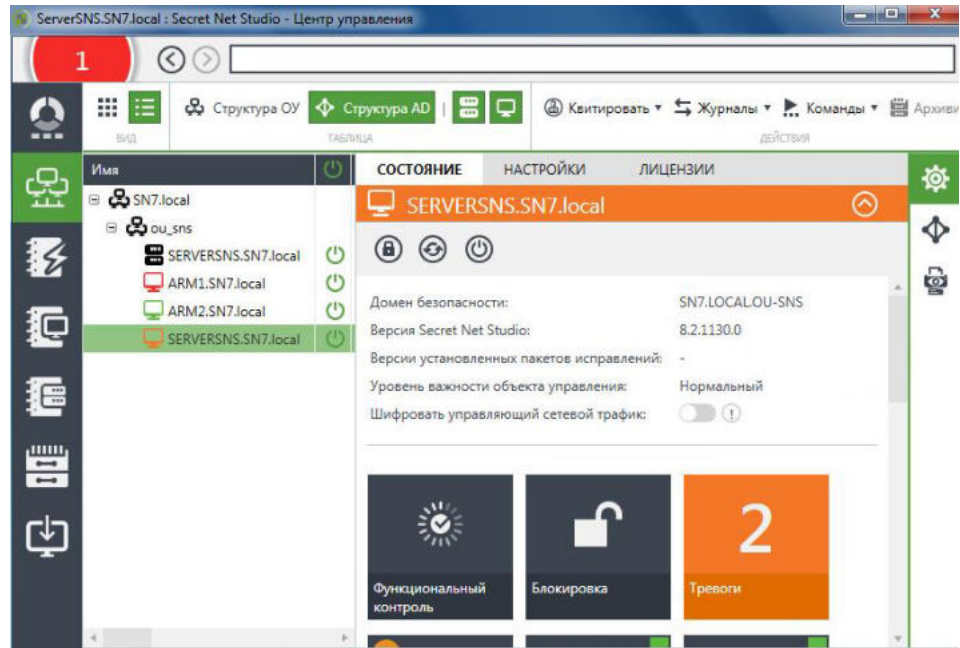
ServerSNS.SN7.local : Secret Net Studio - Центр управления

1

ВИД

Структура ОУ

Структура AD

ТАБЛИЦА

Квитировать ▾

Журналы ▾

Команды ▾

Архиви

ДЕЙСТВИЯ

Имя

SN7.local

ou_sns

SERVERSNS.SN7.local

ARM1.SN7.local

ARM2.SN7.local

SERVERSNS.SN7.local

СОСТОЯНИЕ

НАСТРОЙКИ

ЛИЦЕНЗИИ

SERVERSNS.SN7.local

| Домен безопасности: | SN7.LOCAL.OU-SNS |
|---|---|
| Версия Secret Net Studio: | 8.2.1130.0 |
| Версии установленных пакетов исправлений: | - |
| Уровень важности объекта управления: | Нормальный |
| Шифровать управляющий сетевой трафик: | |

Функциональный контроль

Блокировка

2

Тревоги